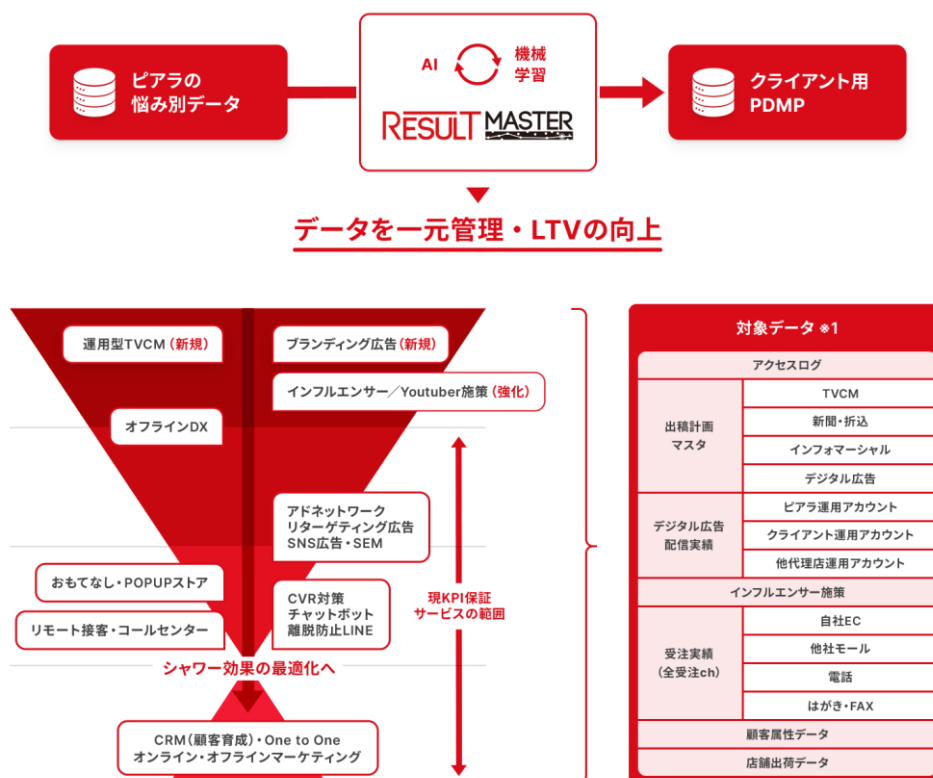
ピアラの
悩み別データ

AI 機械学習

RESULT MASTER

クライアント用
PDMP

データを一元管理・LTVの向上

運用型TVCM（新規）

ブランディング広告（新規）

インフルエンサー／Youtuber施策（強化）

オフラインDX

アドネットワーク
リターゲティング広告
SNS広告・SEM

おもてなし・POPUPストア

リモート接客・コールセンター

CVR対策
チャットボット
離脱防止LINE

現KPI保証
サービスの範囲

シャワー効果の最適化へ

CRM（顧客育成）・One to One
オンライン・オフラインマーケティング

対象データ ※1

| アクセスログ | |
|---|---|
| 出稿計画マスタ | TVCM |
| | 新聞・折込 |
| | インフォマーシャル |
| | デジタル広告 |
| デジタル広告配信実績 | ピアラ運用アカウント |
| | クライアント運用アカウント |
| | 他代理店運用アカウント |
| インフルエンサー施策 | |
| 受注実績（全受注ch） | 自社EC |
| | 他社モール |
| | 電話 |
| | はがき・FAX |
| 顧客属性データ | |
| 店舗出荷データ | |